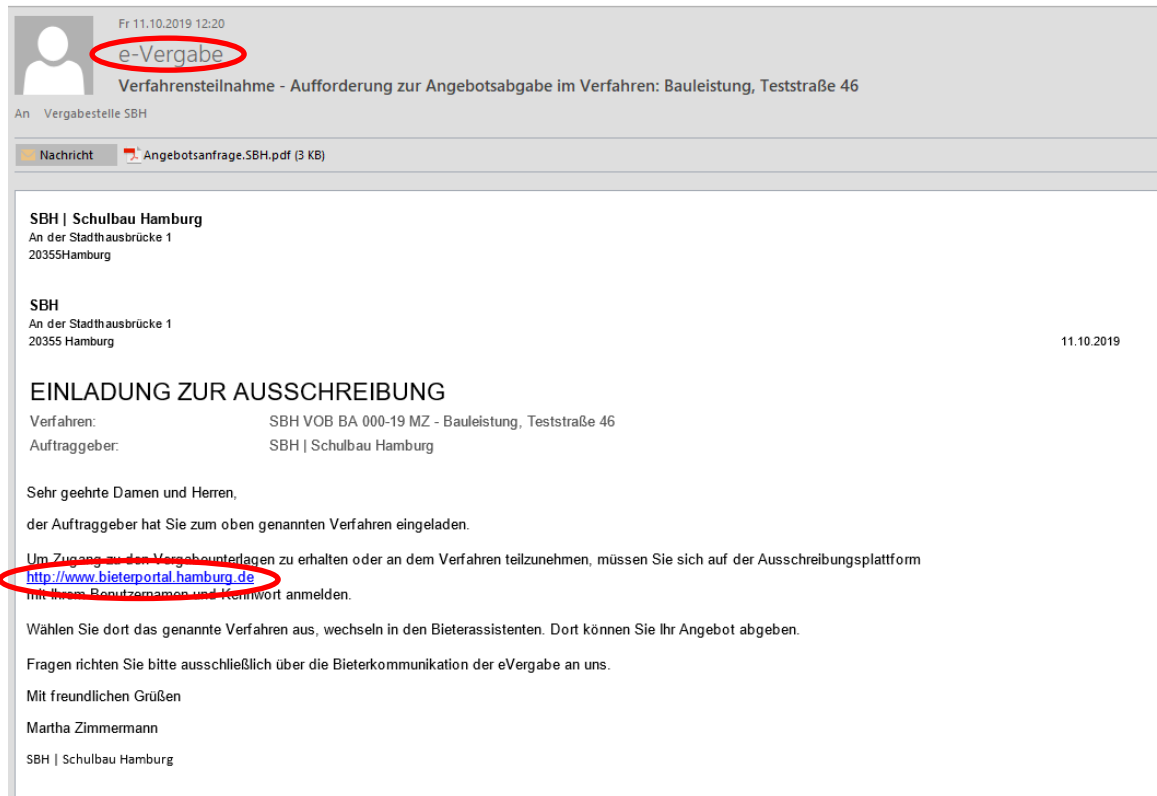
Fr 11.10.2019 12:20

e-Vergabe

Verfahrensteilnahme - Aufforderung zur Angebotsabgabe im Verfahren: Bauleistung, Teststraße 46

An Vergabestelle SBH

Nachricht

Angebotsanfrage.SBH.pdf (3 KB)

SBH | Schulbau Hamburg
An der Stadthausbrücke 1
20355Hamburg

SBH
An der Stadthausbrücke 1
20355 Hamburg

11.10.2019

EINLADUNG ZUR AUSSCHREIBUNG

Verfahren: SBH VOB BA 000-19 MZ - Bauleistung, Teststraße 46
Auftraggeber: SBH | Schulbau Hamburg

Sehr geehrte Damen und Herren,

der Auftraggeber hat Sie zum oben genannten Verfahren eingeladen.

Um Zugang zu den Vergabeunterlagen zu erhalten oder an dem Verfahren teilzunehmen, müssen Sie sich auf der Ausschreibungsplattform
http://www.bieterportal.hamburg.de
mit Ihrem Benutzernamen und Kennwort anmelden.

Wählen Sie dort das genannte Verfahren aus, wechseln in den Bieterassistenten. Dort können Sie Ihr Angebot abgeben.

Fragen richten Sie bitte ausschließlich über die Bieterkommunikation der eVergabe an uns.

Mit freundlichen Grüßen

Martha Zimmermann

SBH | Schulbau Hamburg